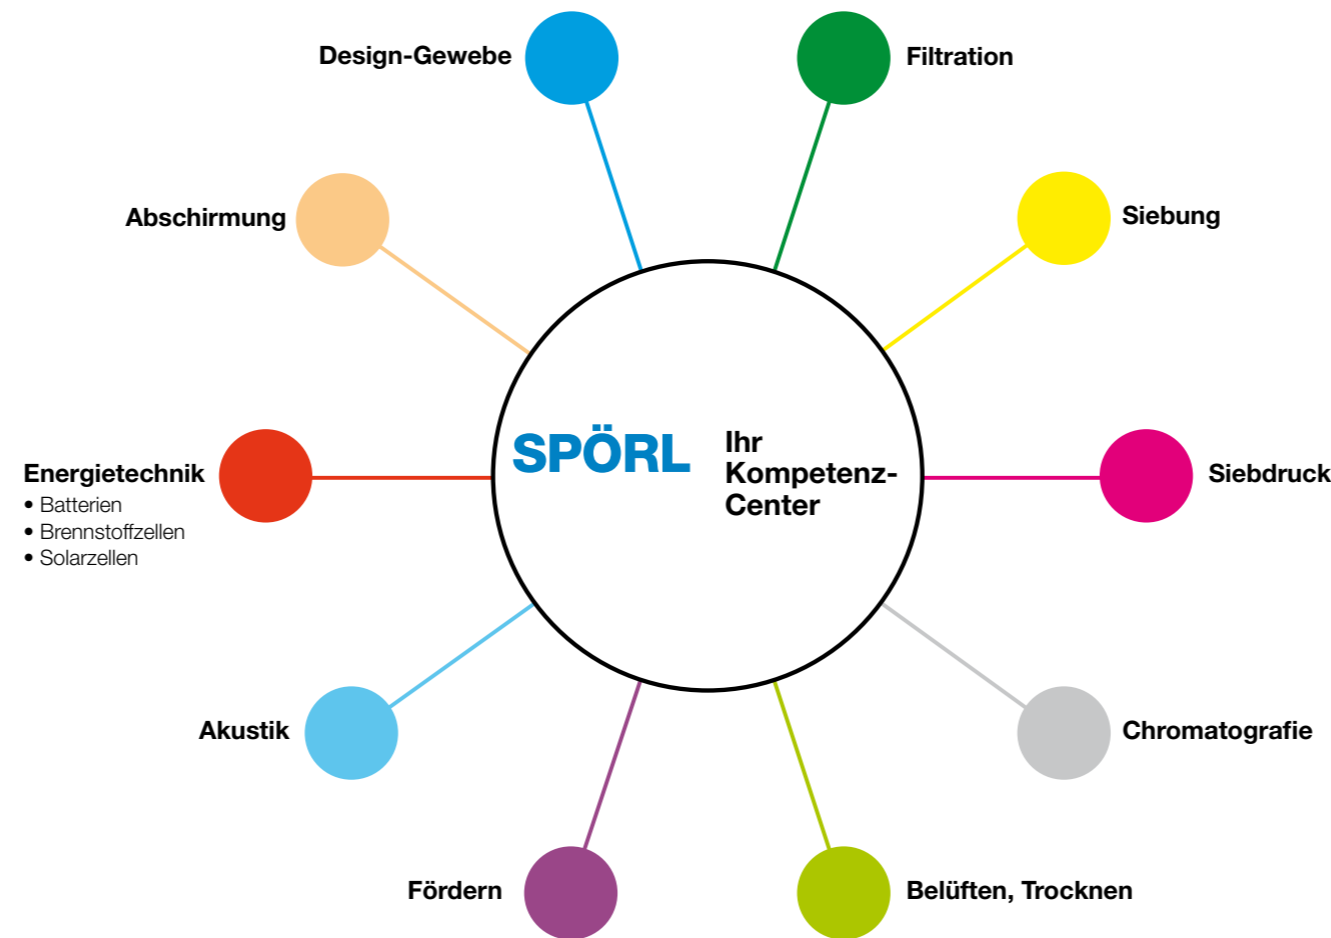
Design-Gewebe

Filtration

Abschirmung

Siebung

SPÖRL

Ihr Kompetenz-Center

Energietechnik
• Batterien
• Brennstoffzellen
• Solarzellen

Siebdruck

Akustik

Chromatografie

Fördern

Belüften, Trocknen